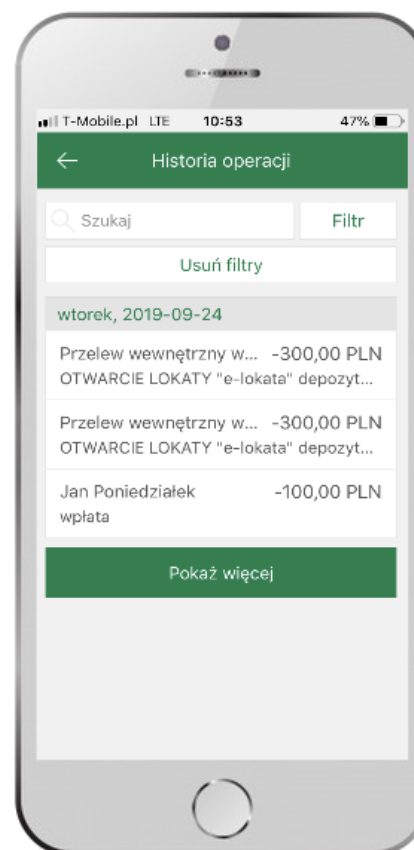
T-Mobile.pl LTE 10:53 47%

Historia operacji

Szukaj

Filtr

Usuń filtry

wtorek, 2019-09-24

Przelew wewnętrzny w... -300,00 PLN
OTWARCIE LOKATY "e-lokata" depozyt...

Przelew wewnętrzny w... -300,00 PLN
OTWARCIE LOKATY "e-lokata" depozyt...

Jan Poniedziałek -100,00 PLN
wpłata

Pokaż więcej